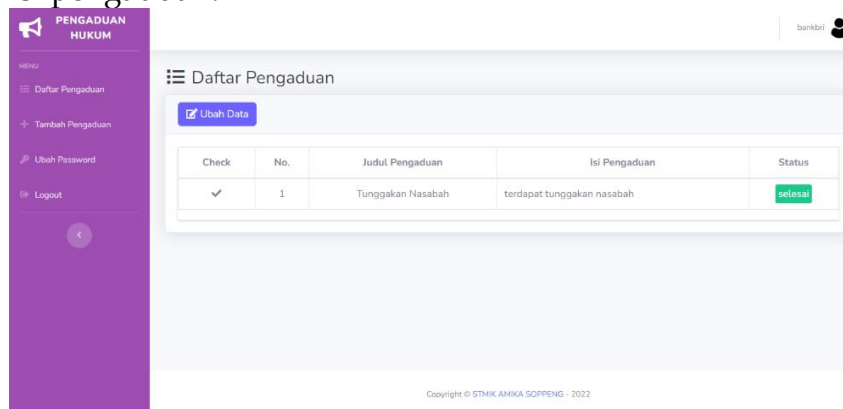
PENGADUAN HUKUM

MENU
Daftar Pengaduan
Tambah Pengaduan
Ubah Password
Logout

bankbri

Daftar Pengaduan

Ubah Data

| Check | No. | Judul Pengaduan | Isi Pengaduan | Status |
|---|---|---|---|---|
| ✓ | 1 | Tunggakan Nasabah | terdapat tunggakan nasabah | selesai |

Copyright © STMIK AMIKA SOPPENG - 2022